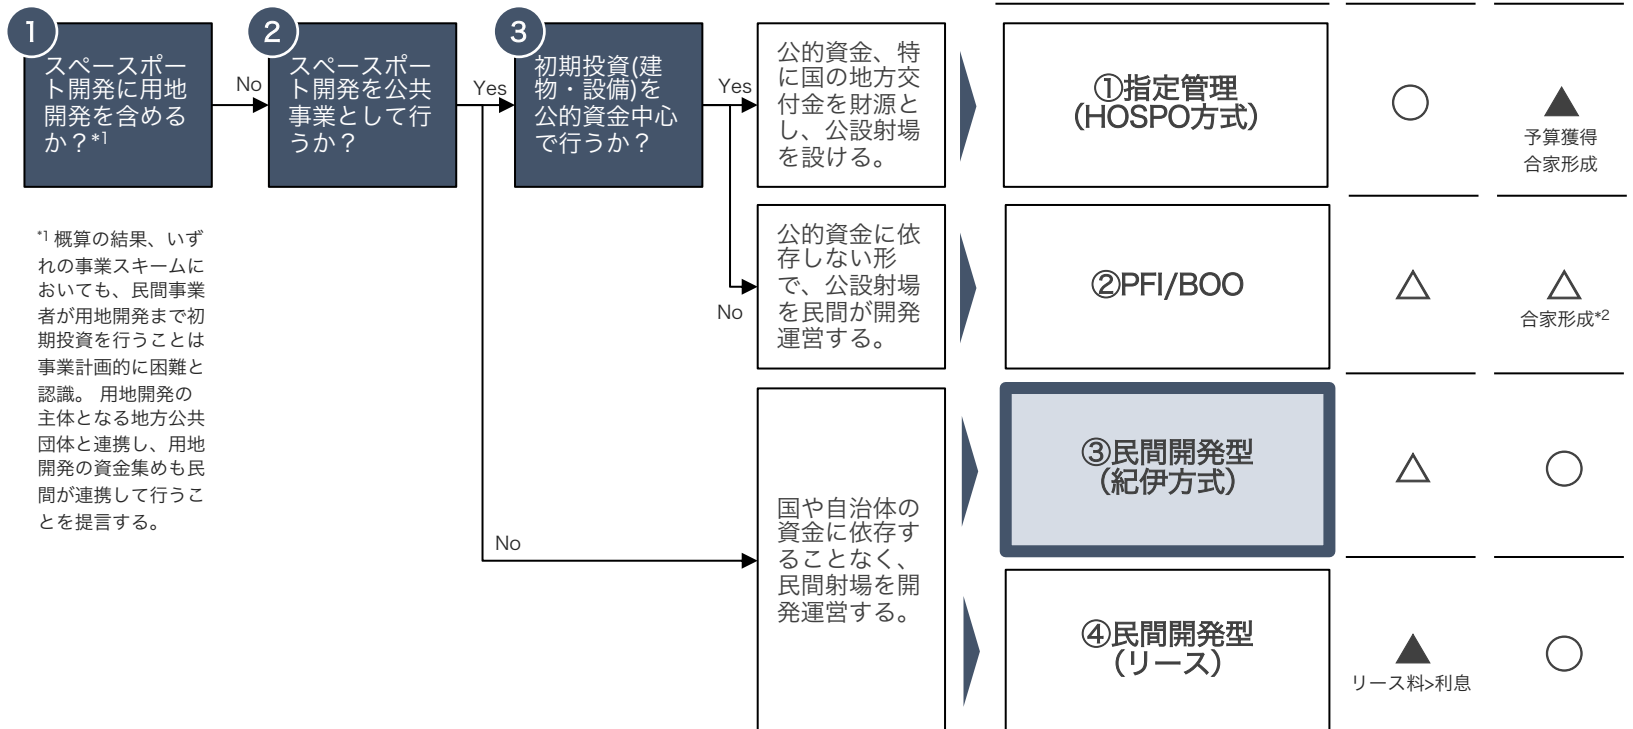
1
スペースポート開発に用地開発を含めるか？*1

No

2
スペースポート開発を公共事業として行うか？

Yes

3
初期投資(建物・設備)を公的資金中心で行うか？

Yes

公的資金、特に国の地方交付金を財源とし、公設射場を設ける。

①指定管理
(HOSPO方式)

○

▲
予算獲得
合家形成

No

公的資金に依存しない形で、公設射場を民間が開発運営する。

②PFI/BOO

△

△
合家形成*2

*1 概算の結果、いずれの事業スキームにおいても、民間事業者が用地開発まで初期投資を行うことは事業計画的に困難と認識。 用地開発の主体となる地方公共団体と連携し、用地開発の資金集めも民間が連携して行うことを提言する。

No

国や自治体の資金に依存することなく、民間射場を開発運営する。

③民間開発型
(紀伊方式)

△

○

④民間開発型
(リース)

▲
リース料>利息

○